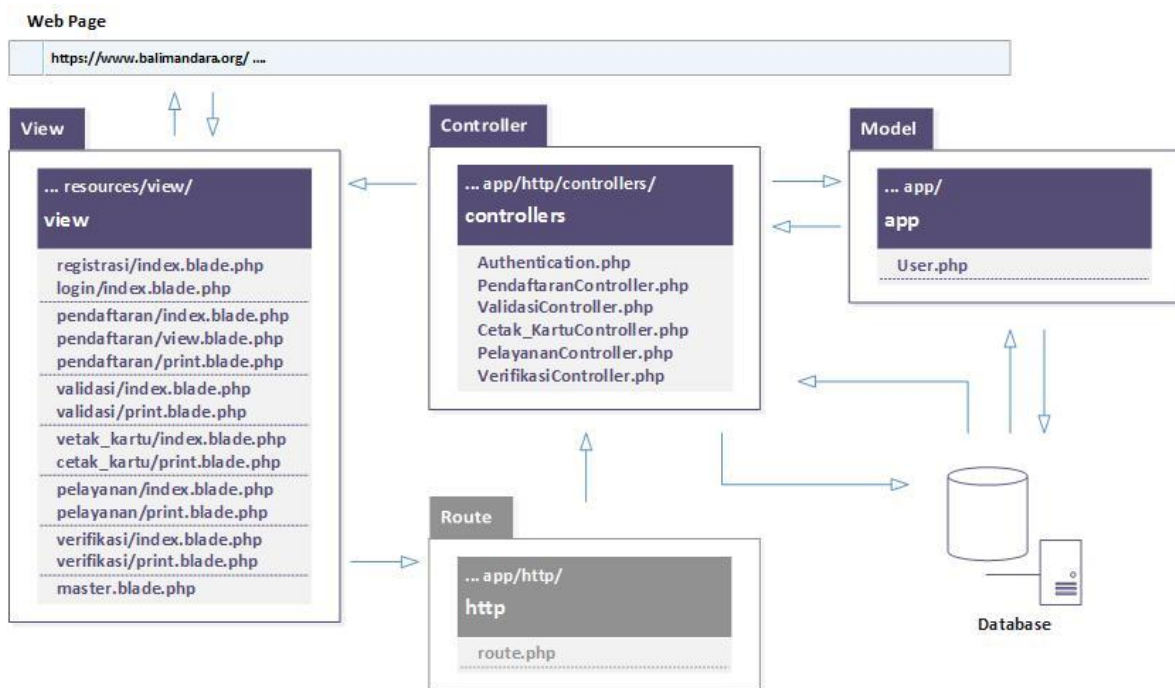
Web Page

https://www.balimandara.org/ ....

View

... resources/view/

view

registrasi/index.blade.php
login/index.blade.php

pendaftaran/index.blade.php
pendaftaran/view.blade.php
pendaftaran/print.blade.php

validasi/index.blade.php
validasi/print.blade.php

vetak_kartu/index.blade.php
cetak_kartu/print.blade.php

pelayanan/index.blade.php
pelayanan/print.blade.php

verifikasi/index.blade.php
verifikasi/print.blade.php

master.blade.php

Controller

... app/http/controllers/

controllers

Authentication.php
PendaftaranController.php
ValidasiController.php
Cetak_KartuController.php
PelayananController.php
VerifikasiController.php

Model

... app/

app

User.php

Route

... app/http/

http

route.php

Database